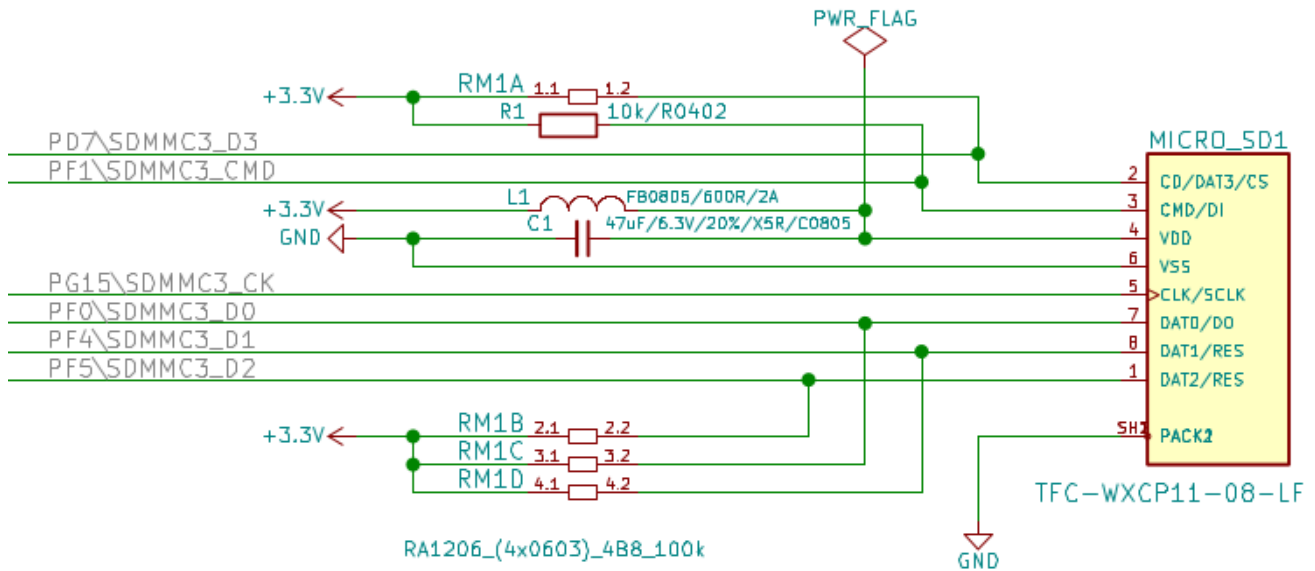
PWR_FLAG

+3.3V
RM1A 1.1 1.2
R1 10k/R0402
PD7\SDMMC3_D3
PF1\SDMMC3_CMD
L1 FB0805/600R/2A
+3.3V
C1 47uF/6.3V/20%/X5R/C0805
GND
PG15\SDMMC3_CK
PF0\SDMMC3_D0
PF4\SDMMC3_D1
PF5\SDMMC3_D2
+3.3V
RM1B 2.1 2.2
RM1C 3.1 3.2
RM1D 4.1 4.2

RA1206_(4x0603)_4B8_100k

MICRO_SD1
2 CD/DAT3/CS
3 CMD/DI
4 VDD
6 VSS
5 CLK/SCLK
7 DAT0/DO
8 DAT1/RES
1 DAT2/RES
SH1 PACK2

TFC-WXCP11-08-LF

GND